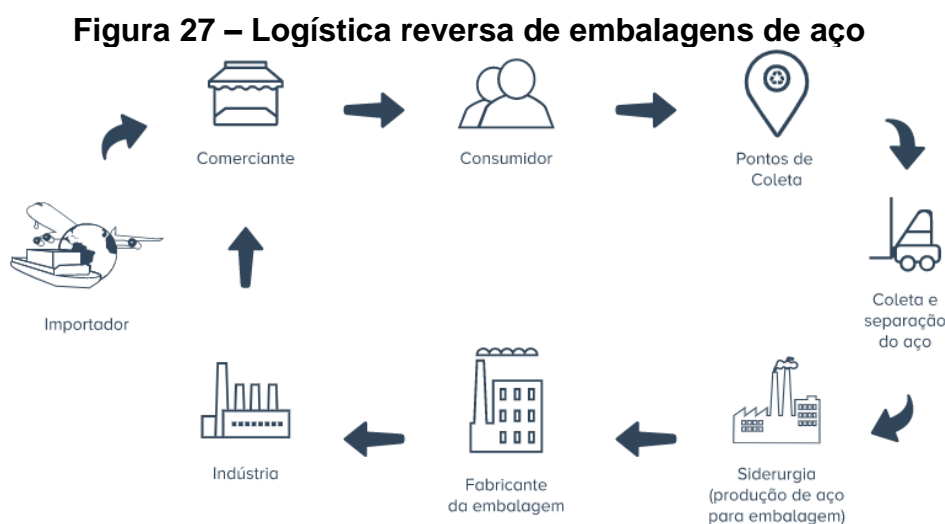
Figura 27 – Logística reversa de embalagens de aço

Comerciante

Consumidor

Pontos de Coleta

Importador

Coleta e separação do aço

Indústria

Fabricante da embalagem

Siderurgia (produção de aço para embalagem)